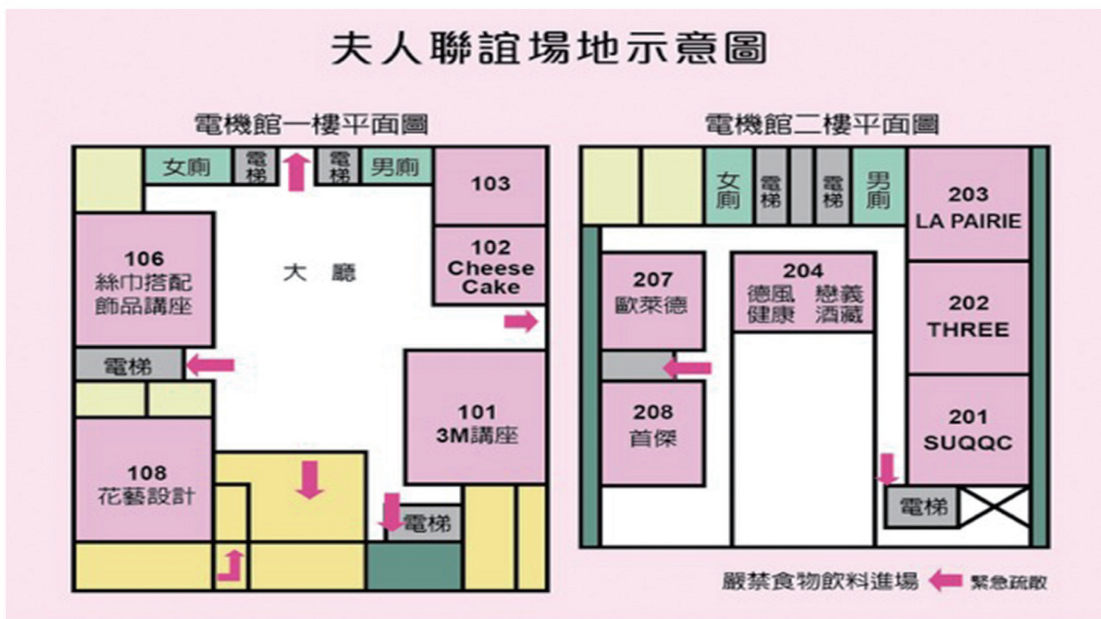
夫人聯誼場地示意圖

電機館一樓平面圖

女廁
電梯
電梯
男廁
103
102
Cheese Cake
大 廳
106
絲巾搭配
飾品講座
電梯
101
3M講座
108
花藝設計
電梯

電機館二樓平面圖

女廁
電梯
電梯
男廁
203
LA PAIRIE
207
歐萊德
204
德風 戀義
健康 酒藏
202
THREE
208
首傑
201
SUQQC
電梯

嚴禁食物飲料進場
緊急疏散